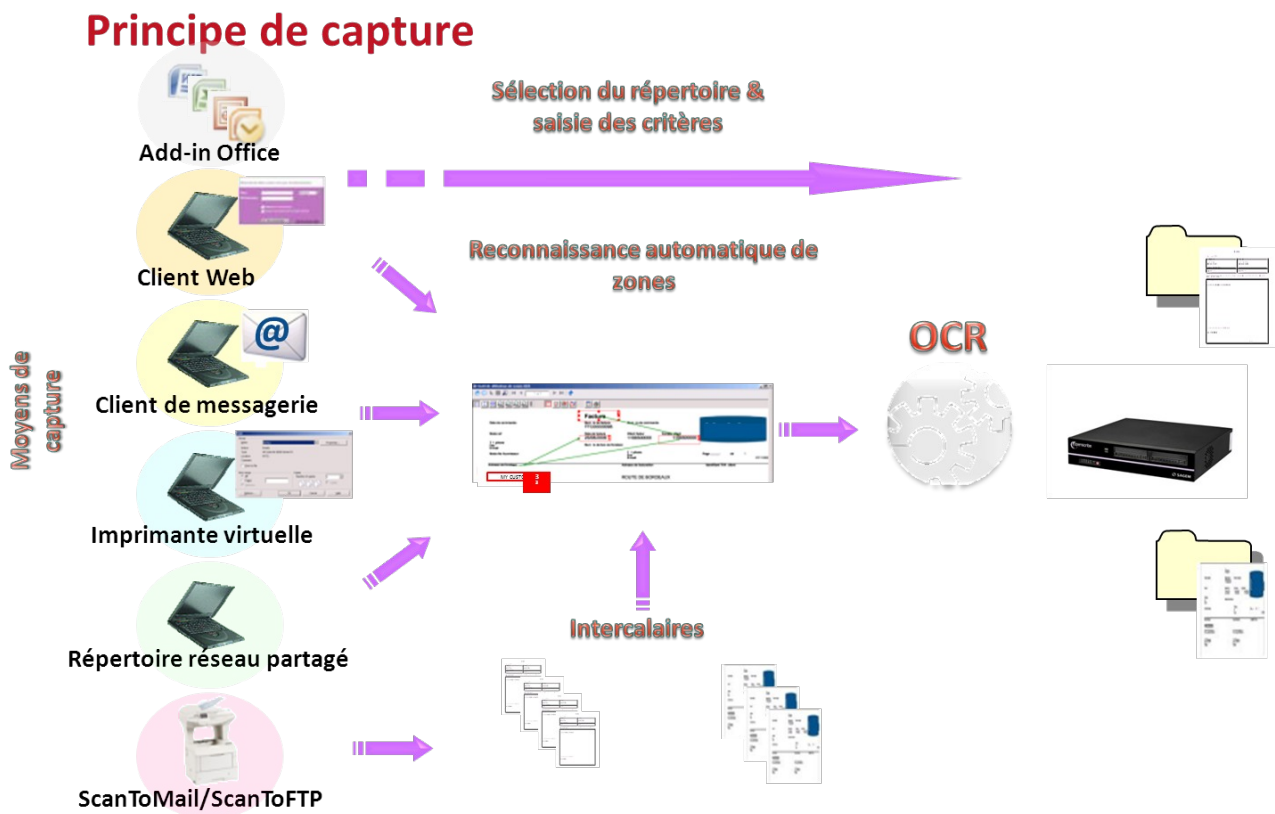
Principe de capture

Moyens de capture

Add-in Office

Client Web

Client de messagerie

Imprimante virtuelle

Répertoire réseau partagé

ScanToMail/ScanToFTP

Sélection du répertoire & saisie des critères

Reconnaissance automatique de zones

Facture

OCR

Intercalaires